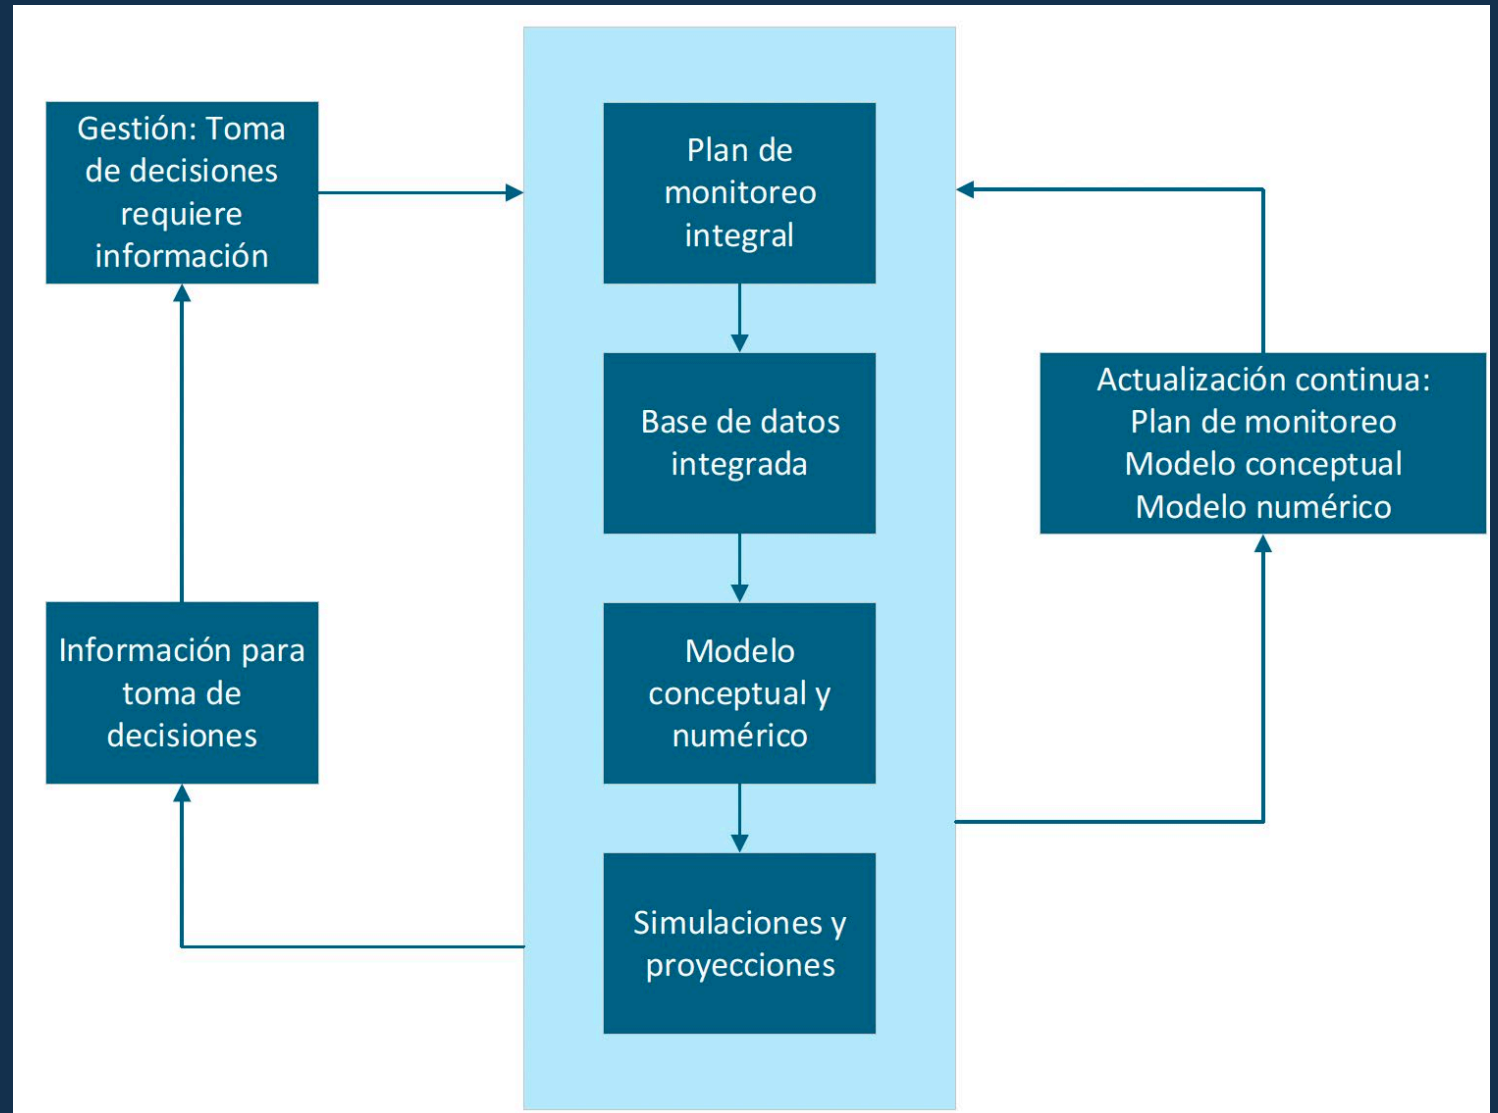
Gestión: Toma de decisiones requiere información

Plan de monitoreo integral

Base de datos integrada

Modelo conceptual y numérico

Simulaciones y proyecciones

Actualización continua:
Plan de monitoreo
Modelo conceptual
Modelo numérico

Información para toma de decisiones